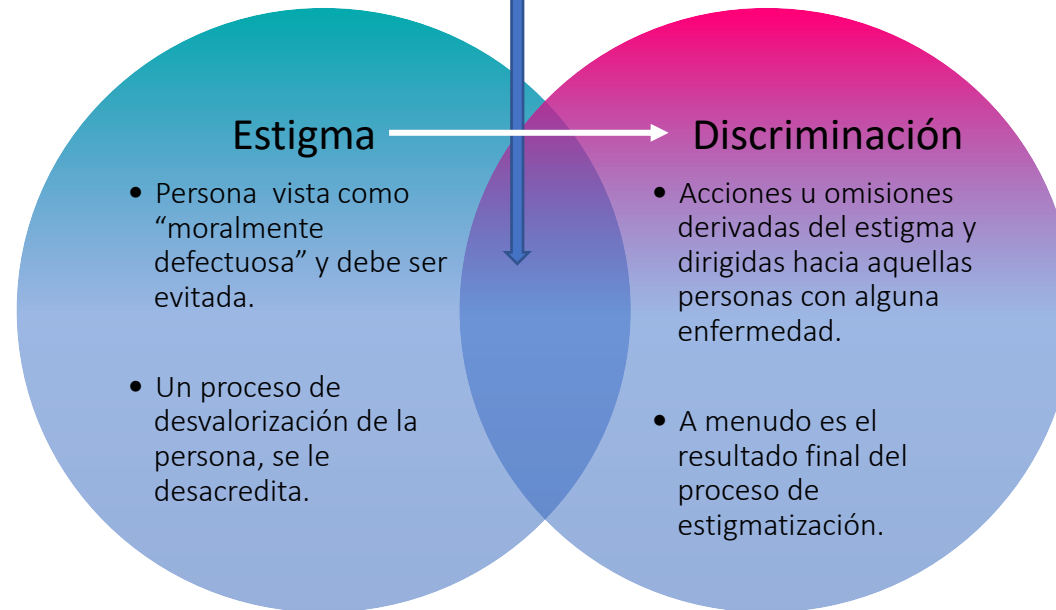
Estigma

Discriminación

- Persona  vista como “moralmente defectuosa” y debe ser evitada.

- Un proceso de desvalorización de la persona, se le desacredita.

- Acciones u omisiones derivadas del estigma y dirigidas hacia aquellas personas con alguna enfermedad.

- A menudo es el resultado final del proceso de estigmatización.